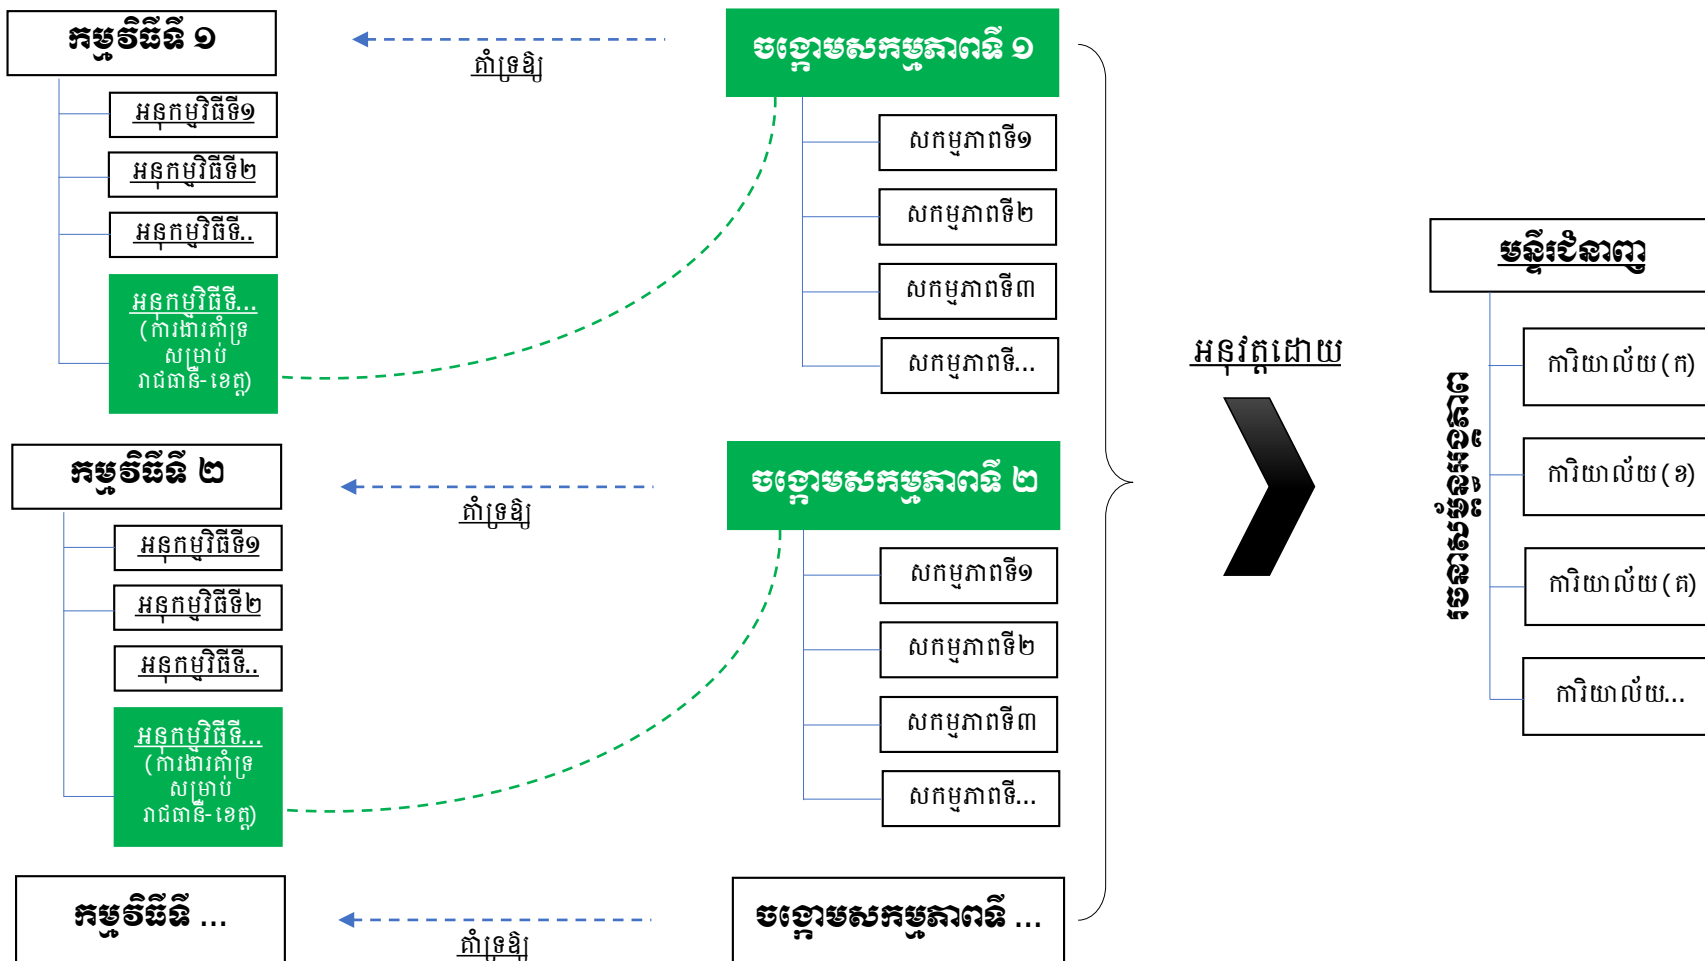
កម្មវិធីទី ១

អនុកម្មវិធីទី១

អនុកម្មវិធីទី២

អនុកម្មវិធីទី..

អនុកម្មវិធីទី... (ការងារគាំទ្រ សម្រាប់ រាជធានី-ខេត្ត)

គាំទ្រឱ្យ

ចង្កោមសកម្មភាពទី ១

សកម្មភាពទី១

សកម្មភាពទី២

សកម្មភាពទី៣

សកម្មភាពទី...

កម្មវិធីទី ២

អនុកម្មវិធីទី១

អនុកម្មវិធីទី២

អនុកម្មវិធីទី..

អនុកម្មវិធីទី... (ការងារគាំទ្រ សម្រាប់ រាជធានី-ខេត្ត)

គាំទ្រឱ្យ

ចង្កោមសកម្មភាពទី ២

សកម្មភាពទី១

សកម្មភាពទី២

សកម្មភាពទី៣

សកម្មភាពទី...

កម្មវិធីទី ...

គាំទ្រឱ្យ

ចង្កោមសកម្មភាពទី ...

អនុវត្តដោយ

មន្ទីរជំនាញ

ទទួលបន្ទុកការងារ

ការិយាល័យ(ក)

ការិយាល័យ(ខ)

ការិយាល័យ(គ)

ការិយាល័យ...